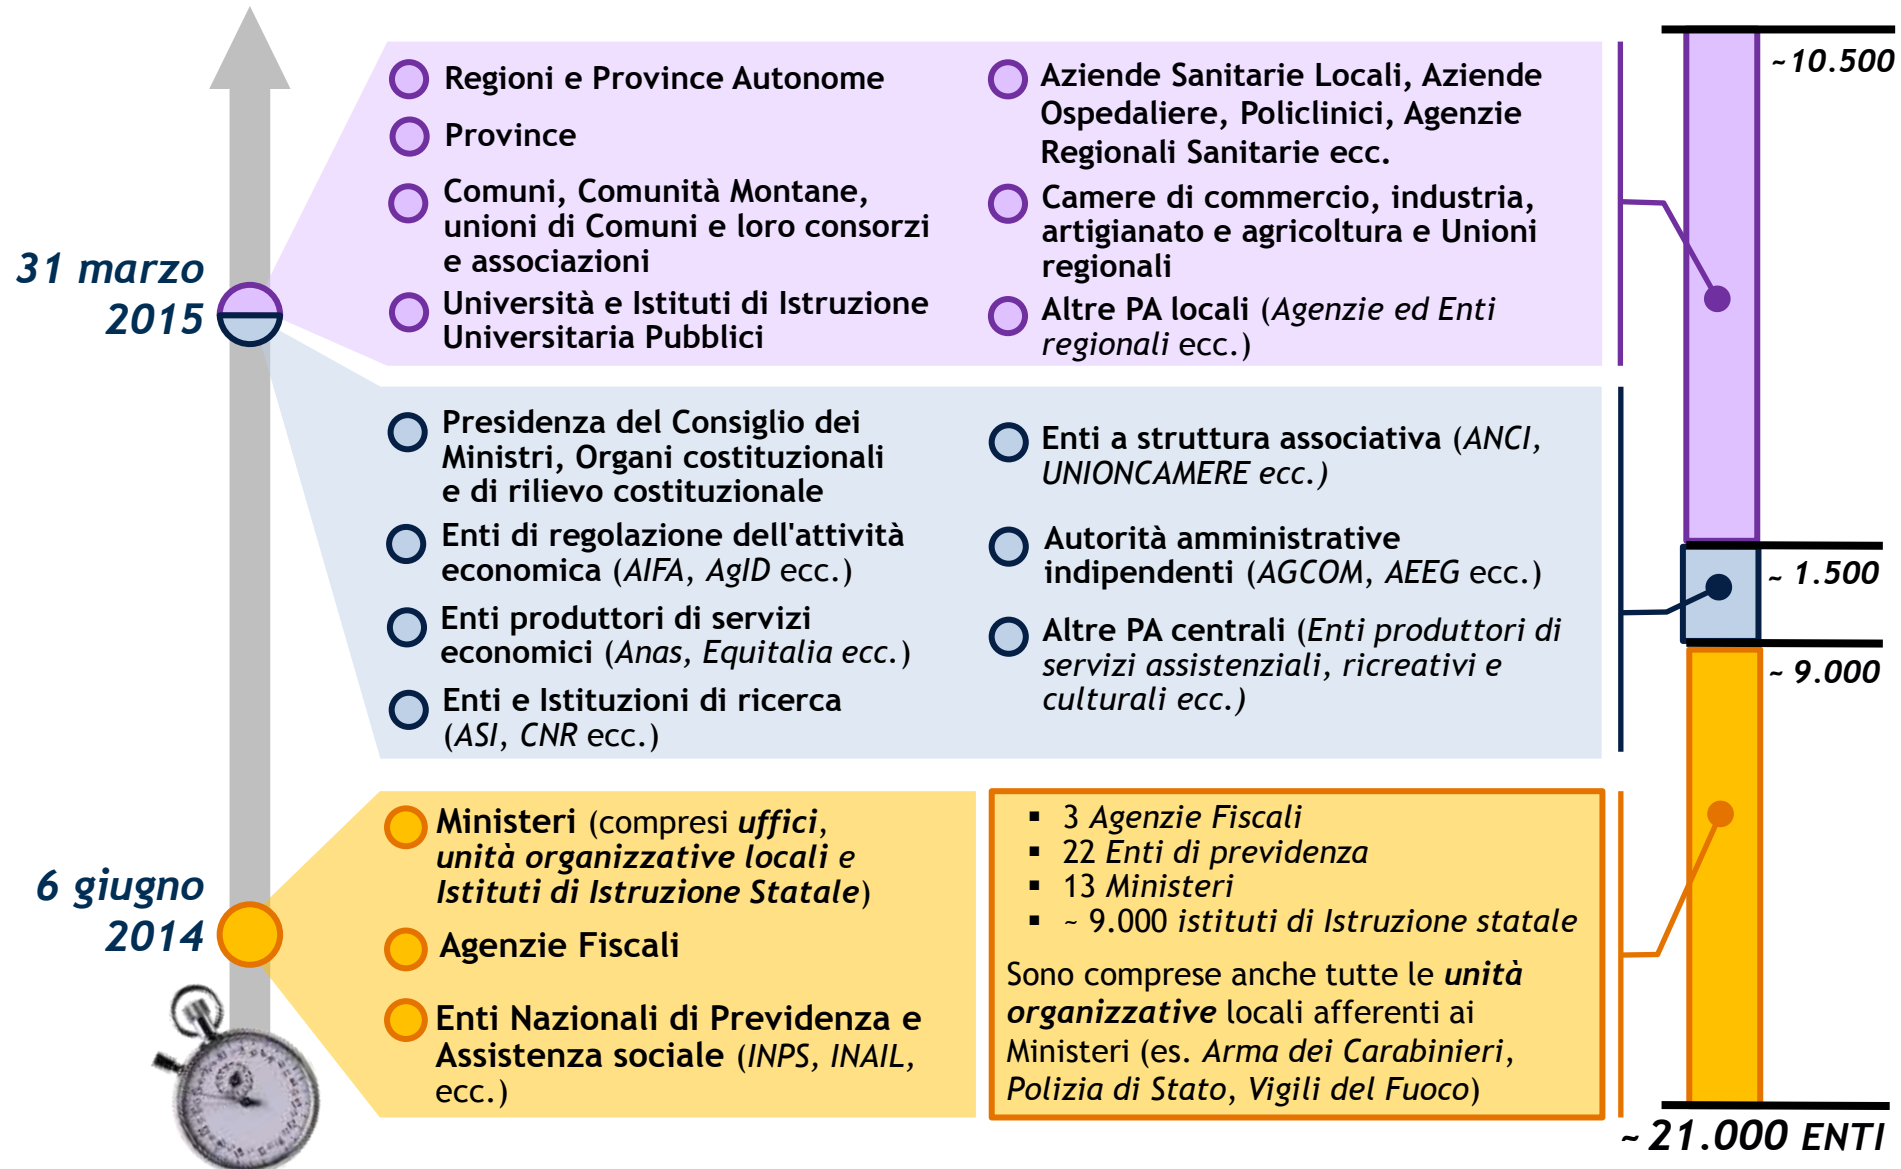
31 marzo 2015

Regioni e Province Autonome

Province

Comuni, Comunità Montane, unioni di Comuni e loro consorzi e associazioni

Università e Istituti di Istruzione Universitaria Pubblici

Aziende Sanitarie Locali, Aziende Ospedaliere, Policlinici, Agenzie Regionali Sanitarie ecc.

Camere di commercio, industria, artigianato e agricoltura e Unioni regionali

Altre PA locali (Agenzie ed Enti regionali ecc.)

~10.500

Presidenza del Consiglio dei Ministri, Organi costituzionali e di rilievo costituzionale

Enti di regolazione dell'attività economica (AIFA, AgID ecc.)

Enti produttori di servizi economici (Anas, Equitalia ecc.)

Enti e Istituzioni di ricerca (ASI, CNR ecc.)

Enti a struttura associativa (ANCI, UNIONCAMERE ecc.)

Autorità amministrative indipendenti (AGCOM, AEEG ecc.)

Altre PA centrali (Enti produttori di servizi assistenziali, ricreativi e culturali ecc.)

~ 1.500

~ 9.000

6 giugno 2014

Ministeri (compresi uffici, unità organizzative locali e Istituti di Istruzione Statale)

Agenzie Fiscali

Enti Nazionali di Previdenza e Assistenza sociale (INPS, INAIL, ecc.)

▪ 3 Agenzie Fiscali
▪ 22 Enti di previdenza
▪ 13 Ministeri
▪ ~ 9.000 istituti di Istruzione statale

Sono comprese anche tutte le unità organizzative locali afferenti ai Ministeri (es. Arma dei Carabinieri, Polizia di Stato, Vigili del Fuoco)

~ 21.000 ENTI